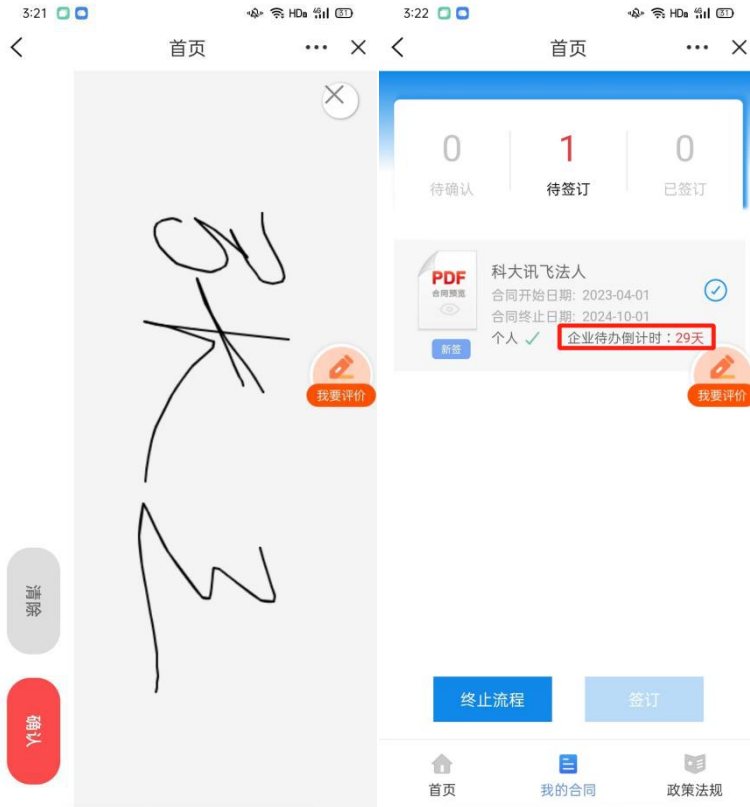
3:21 HD 51

首页

我要评价

清除

确认

3:22 HD 51

首页

0
待确认

1
待签订

0
已签订

PDF
合同预览

新签

科大讯飞法人
合同开始日期: 2023-04-01
合同终止日期: 2024-10-01
个人 ✓ 企业待办倒计时：29天

我要评价

终止流程

签订

首页

我的合同

政策法规